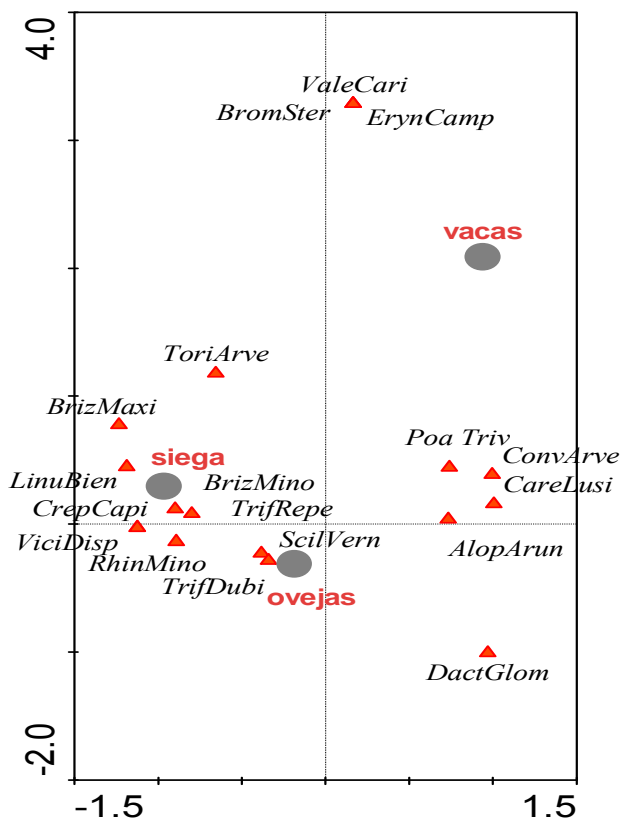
4.0

ValeCari
BromSter
ErynCamp

vacas

ToriArve

BrizMaxi

Poa Triv
ConvArve
siega
LinuBien
BrizMino
CareLusi
CrepCapi
TrifRepe
ViciDisp
SciIVern
AlopArun
RhinMino
TrifDubi
ovejas

DactGlom

-2.0

-1.5
1.5